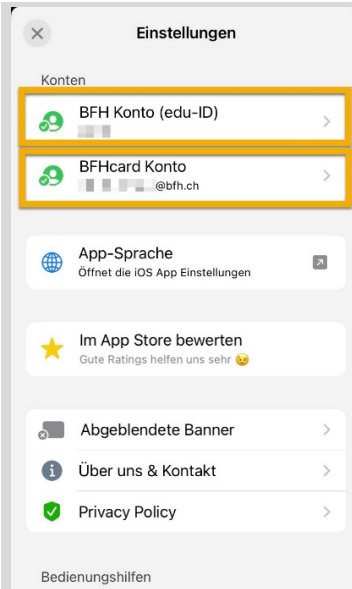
Einstellungen

Konten

BFH Konto (edu-ID)

BFHcard Konto
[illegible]@bfh.ch

App-Sprache
Öffnet die iOS App Einstellungen

Im App Store bewerten
Gute Ratings helfen uns sehr 😉

Abgeblendete Banner

Über uns & Kontakt

Privacy Policy

Bedienungshilfen